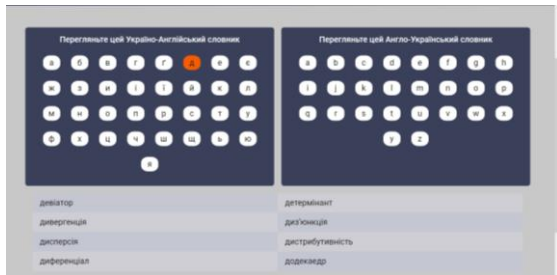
Перегляньте цей Українсько-Англійський словник

а б в г ґ д е є
ж з и і ї й к л
м н о п р с т у
ф х ц ч ш щ ь ю
я

Перегляньте цей Англо-Український словник

a b c d e f g h
i j k l m n o p
q r s t u v w x
y z

девіатор
детермінант
дивергенція
диз'юнкція
дисперсія
дистрибутивність
диференціал
додекаедр